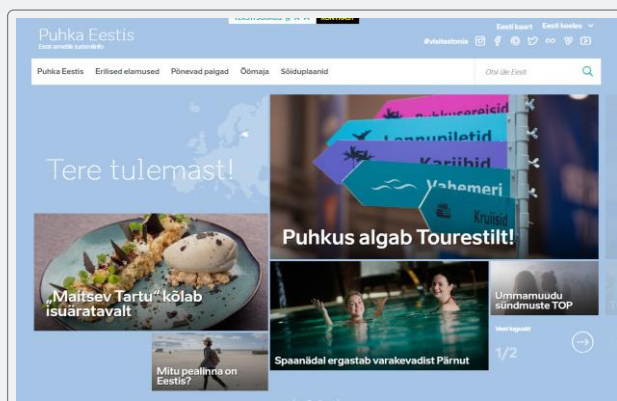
Puhka Eestis
Eesti ametlik turismiinfo

Eesti kaart Eesti keeles
#visitestonia

Puhka Eestis Erilised elamused Põnevad paigad Öömaja Sõiduplaanid

Otsi üle Eesti

Tere tulemast!

Puhkusereisid
Lennupiletid
Kariibid
Vahemeri
Kruiisid

Puhkus algab Tourestilt!

„Maitsev Tartu" kõlab isuäratavalt

Spaanädal ergastab varakevadist Pärnut

Ummamuudu sündmuste TOP

Mitu pealinna on Eestis?

1/2